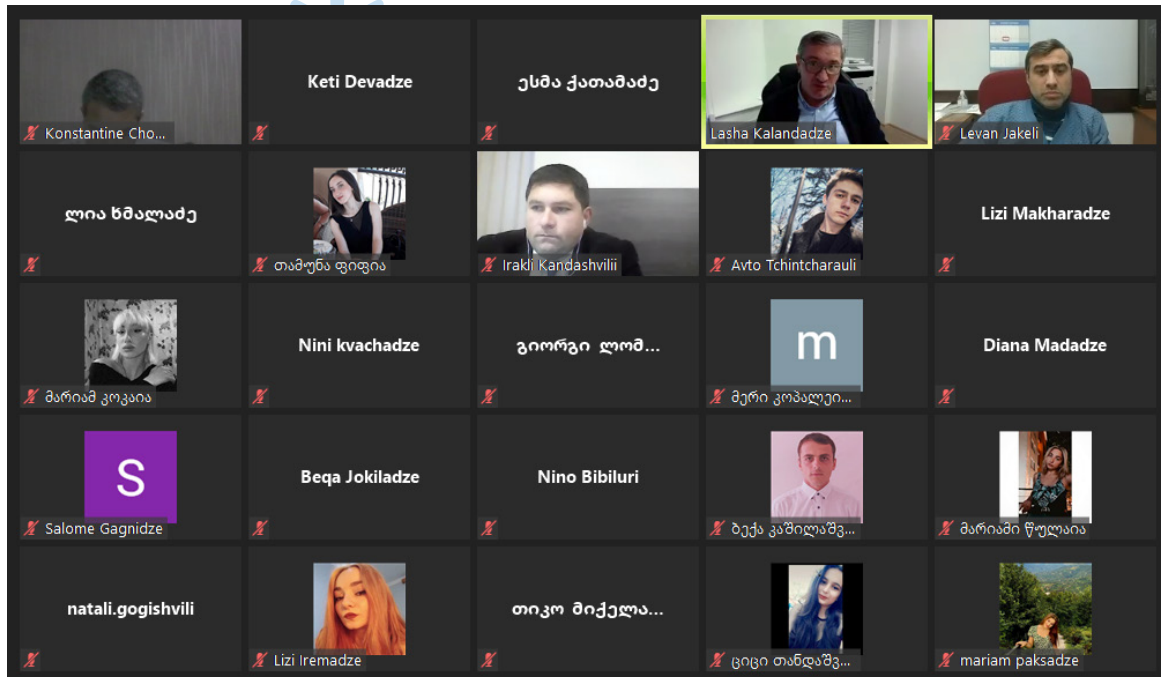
Konstantine Cho...

Keti Devadze

ესმა ქათამაძე

Lasha Kalandadze

Levan Jakeli

ლია ხმალაძე

თამუნა ფიფია

Irakli Kandashvilii

Avto Tchintcharauli

Lizi Makharadze

მარიამ კოკაია

Nini kvachadze

გიორგი ლომ...

m

მერი კოპალეი...

Diana Madadze

S

Salome Gagnidze

Beqa Jokiladze

Nino Bibiluri

ბექა კაშილაშვ...

მარიამი წულაია

natali.gogishvili

Lizi Iremadze

თიკო მიქელა...

ციცი თანდაშვ...

mariam paksadze